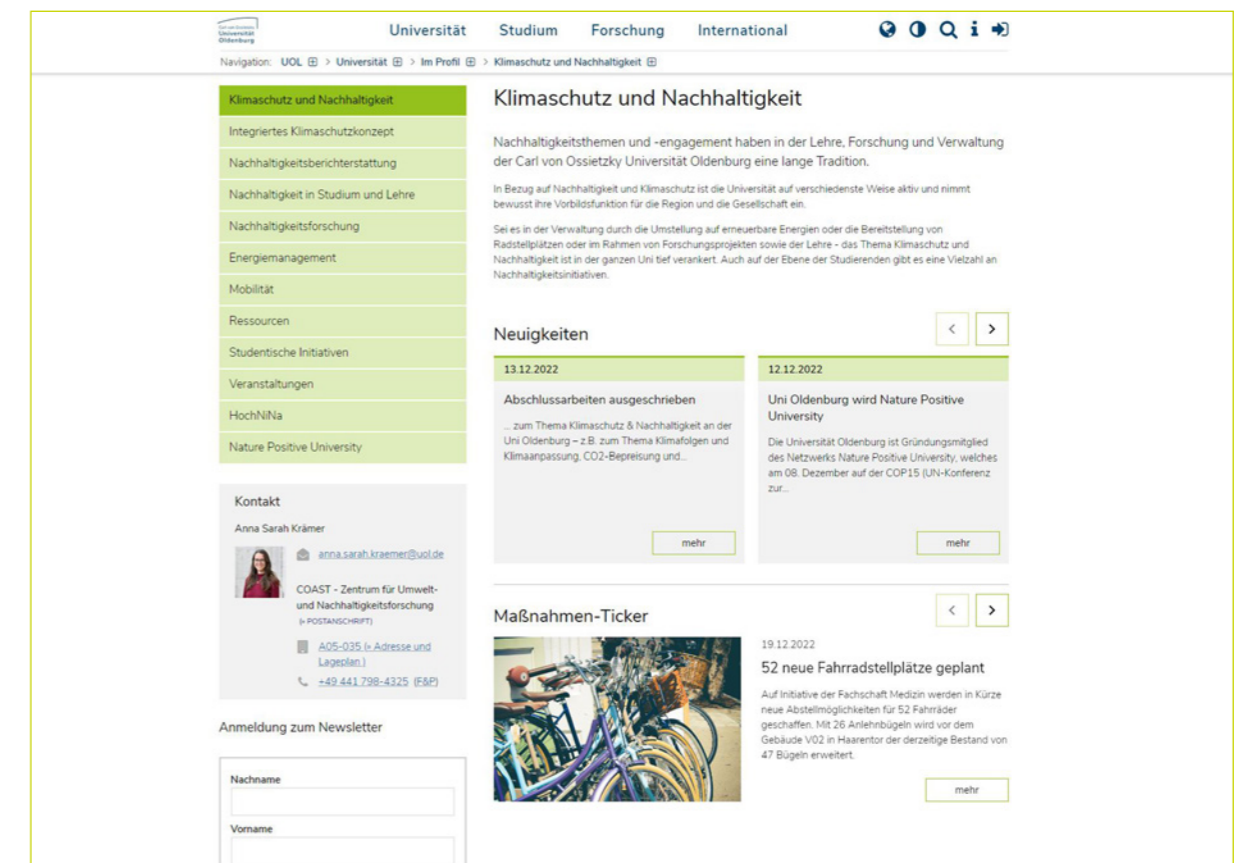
Universität Oldenburg

Universität Studium Forschung International

Navigation: UOL ⊞ > Universität ⊞ > Im Profil ⊞ > Klimaschutz und Nachhaltigkeit ⊞

Klimaschutz und Nachhaltigkeit
Integriertes Klimaschutzkonzept
Nachhaltigkeitsberichterstattung
Nachhaltigkeit in Studium und Lehre
Nachhaltigkeitsforschung
Energiemanagement
Mobilität
Ressourcen
Studentische Initiativen
Veranstaltungen
HochNiNa
Nature Positive University

Kontakt

Anna Sarah Krämer

anna.sarah.kraemer@uol.de

COAST - Zentrum für Umwelt- und Nachhaltigkeitsforschung (» POSTANSCHRIFT)

A05-035 (» Adresse und Lageplan )

+49 441 798-4325 (F&P)

Anmeldung zum Newsletter

Nachname

Vorname

Klimaschutz und Nachhaltigkeit

Nachhaltigkeitsthemen und -engagement haben in der Lehre, Forschung und Verwaltung der Carl von Ossietzky Universität Oldenburg eine lange Tradition.

In Bezug auf Nachhaltigkeit und Klimaschutz ist die Universität auf verschiedenste Weise aktiv und nimmt bewusst ihre Vorbildsfunktion für die Region und die Gesellschaft ein.

Sei es in der Verwaltung durch die Umstellung auf erneuerbare Energien oder die Bereitstellung von Radstellplätzen oder im Rahmen von Forschungsprojekten sowie der Lehre - das Thema Klimaschutz und Nachhaltigkeit ist in der ganzen Uni tief verankert. Auch auf der Ebene der Studierenden gibt es eine Vielzahl an Nachhaltigkeitsinitiativen.

Neuigkeiten

13.12.2022

Abschlussarbeiten ausgeschrieben

... zum Thema Klimaschutz & Nachhaltigkeit an der Uni Oldenburg – z.B. zum Thema Klimafolgen und Klimaanpassung, CO2-Bepreisung und...

mehr

12.12.2022

Uni Oldenburg wird Nature Positive University

Die Universität Oldenburg ist Gründungsmitglied des Netzwerks Nature Positive University, welches am 08. Dezember auf der COP15 (UN-Konferenz zur...

mehr

Maßnahmen-Ticker

19.12.2022

52 neue Fahrradstellplätze geplant

Auf Initiative der Fachschaft Medizin werden in Kürze neue Abstellmöglichkeiten für 52 Fahrräder geschaffen. Mit 26 Anlehnbügeln wird vor dem Gebäude V02 in Haarentor der derzeitige Bestand von 47 Bügeln erweitert.

mehr